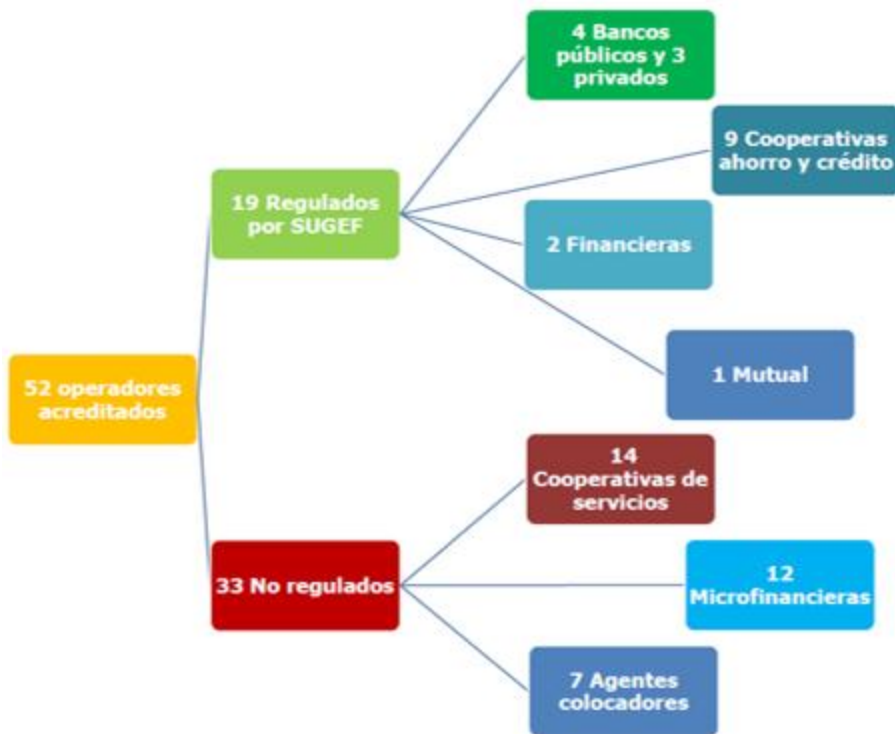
52 operadores acreditados

19 Regulados por SUGEF

4 Bancos públicos y 3 privados

9 Cooperativas ahorro y crédito

2 Financieras

1 Mutual

33 No regulados

14 Cooperativas de servicios

12 Microfinancieras

7 Agentes colocadores